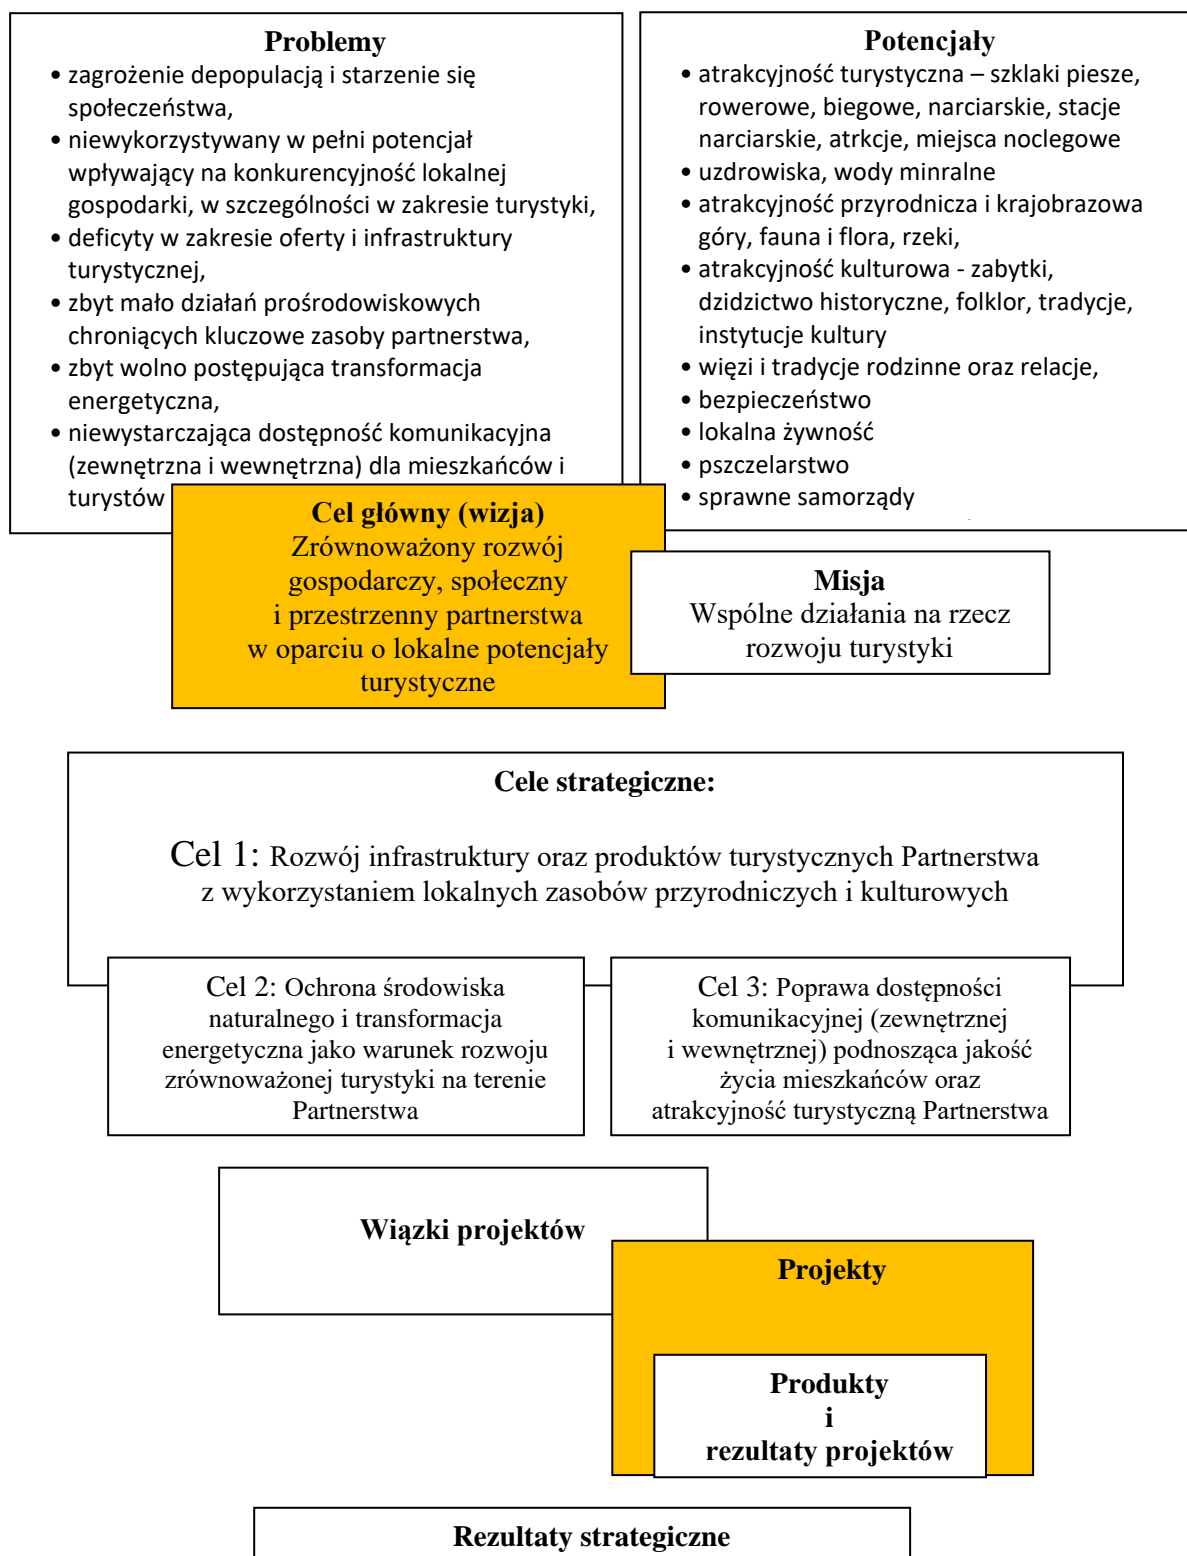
Problemy
• zagrożenie depopulacją i starzenie się społeczeństwa,
• niewykorzystywany w pełni potencjał wpływający na konkurencyjność lokalnej gospodarki, w szczególności w zakresie turystyki,
• deficyty w zakresie oferty i infrastruktury turystycznej,
• zbyt mało działań prośrodowiskowych chroniących kluczowe zasoby partnerstwa,
• zbyt wolno postępująca transformacja energetyczna,
• niewystarczająca dostępność komunikacyjna (zewnętrzna i wewnętrzna) dla mieszkańców i turystów

Potencjały
• atrakcyjność turystyczna – szklaki piesze, rowerowe, biegowe, narciarskie, stacje narciarskie, atrkcje, miejsca noclegowe
• uzdrowiska, wody minralne
• atrakcyjność przyrodnicza i krajobrazowa góry, fauna i flora, rzeki,
• atrakcyjność kulturowa - zabytki, dzidzictwo historyczne, folklor, tradycje, instytucje kultury
• więzi i tradycje rodzinne oraz relacje,
• bezpieczeństwo
• lokalna żywność
• pszczelarstwo
• sprawne samorządy

Cel główny (wizja)
Zrównoważony rozwój gospodarczy, społeczny i przestrzenny partnerstwa w oparciu o lokalne potencjały turystyczne

Misja
Wspólne działania na rzecz rozwoju turystyki

Cele strategiczne:

Cel 1: Rozwój infrastruktury oraz produktów turystycznych Partnerstwa z wykorzystaniem lokalnych zasobów przyrodniczych i kulturowych

Cel 2: Ochrona środowiska naturalnego i transformacja energetyczna jako warunek rozwoju zrównoważonej turystyki na terenie Partnerstwa

Cel 3: Poprawa dostępności komunikacyjnej (zewnętrznej i wewnętrznej) podnosząca jakość życia mieszkańców oraz atrakcyjność turystyczną Partnerstwa

Wiązki projektów

Projekty

Produkty
i
rezultaty projektów

Rezultaty strategiczne